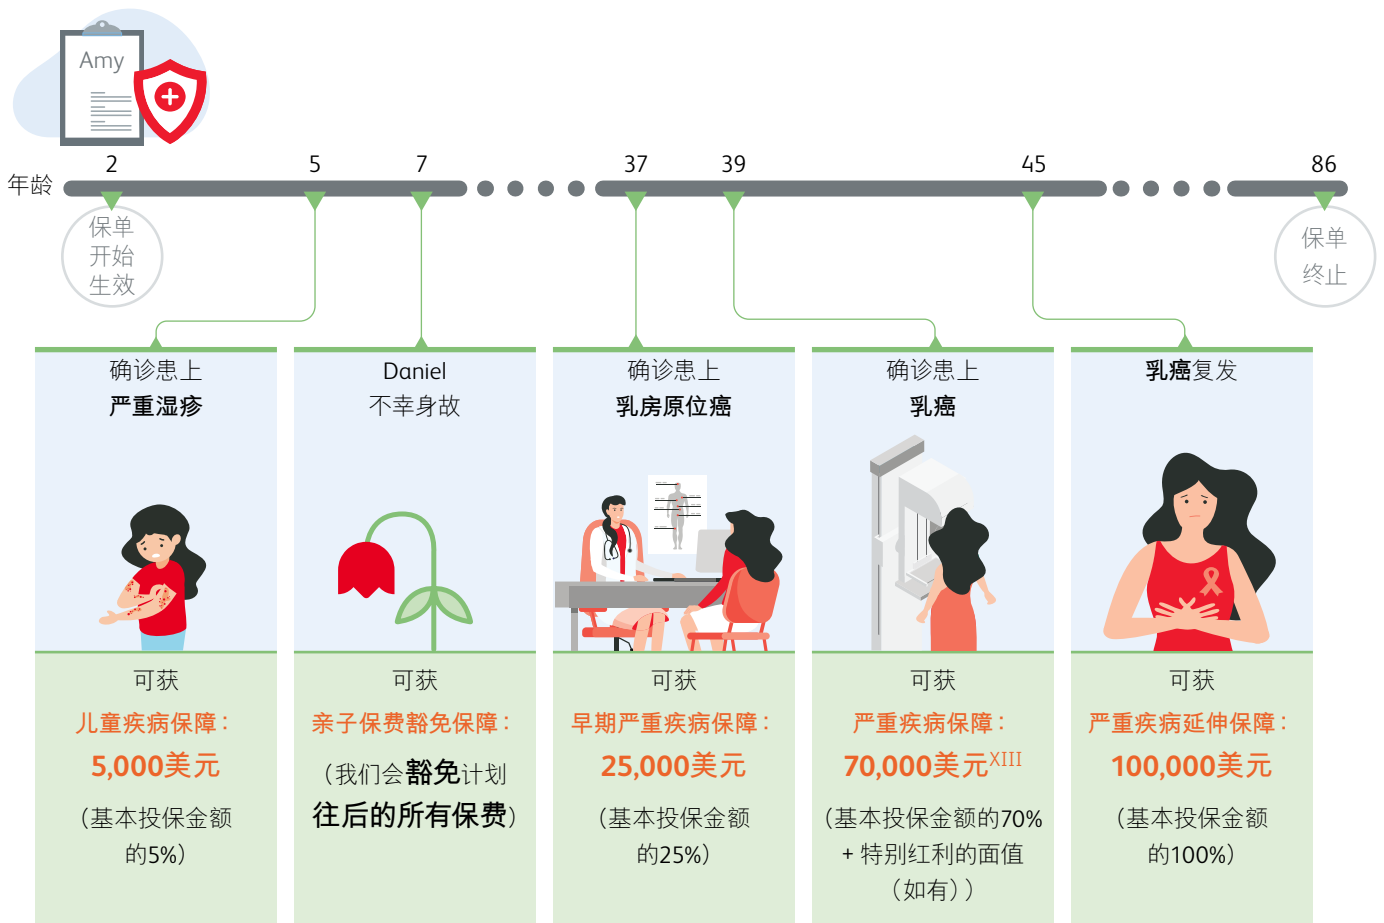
Amy

年龄 2 5 7 37 39 45 86

保单开始生效

保单终止

确诊患上
严重湿疹

可获
儿童疾病保障：
5,000美元
（基本投保金额的5%）

Daniel
不幸身故

可获
亲子保费豁免保障：
（我们会豁免计划往后的所有保费）

确诊患上
乳房原位癌

可获
早期严重疾病保障：
25,000美元
（基本投保金额的25%）

确诊患上
乳癌

可获
严重疾病保障：
70,000美元$^{XIII}$
（基本投保金额的70% + 特别红利的面值（如有））

乳癌复发

可获
严重疾病延伸保障：
100,000美元
（基本投保金额的100%）